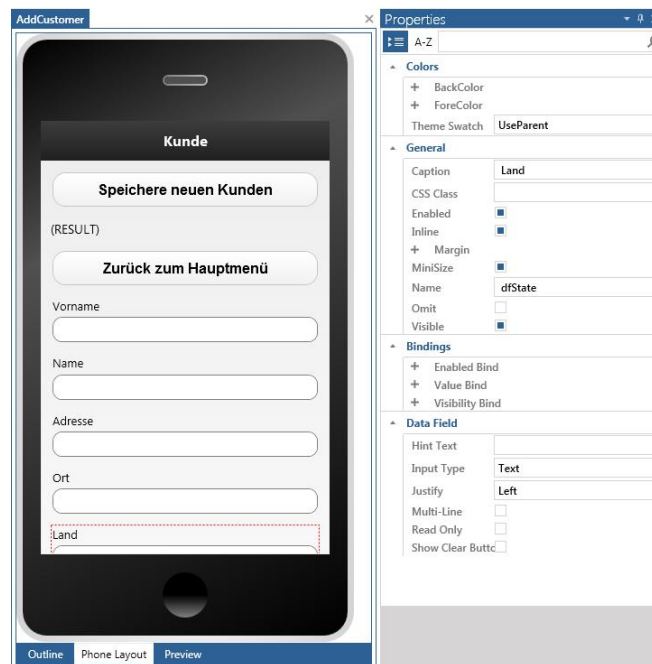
AddCustomer

Kunde

Speichere neuen Kunden

(RESULT)

Zurück zum Hauptmenü

Vorname

Name

Adresse

Ort

Land

Outline Phone Layout Preview

Properties

A-Z

Colors
+ BackColor
+ ForeColor
Theme Swatch UseParent

General
Caption Land
CSS Class
Enabled
Inline
+ Margin
MiniSize
Name dfState
Omit
Visible

Bindings
+ Enabled Bind
+ Value Bind
+ Visibility Bind

Data Field
Hint Text
Input Type Text
Justify Left
Multi-Line
Read Only
Show Clear Buttc